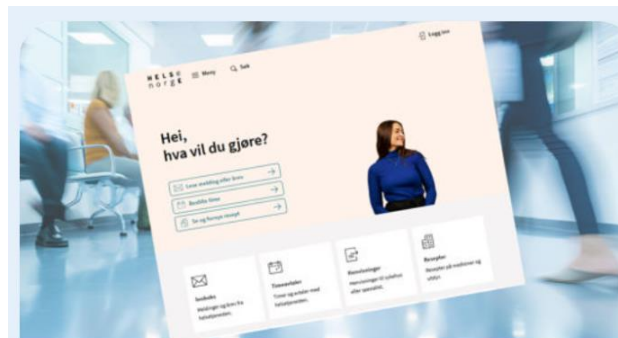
HELSE
norge

Meny

Søk

Logg inn

Hei,
hva vil du gjøre?

Lese melding eller brev

Bestille time

Se og fornye resept

Innboks
Meldinger og brev fra fastlegen.

Timeavtaler
Timer og avtaler med fastlegen.

Henvisninger
Henvisninger til sykehus eller spesialist.

Resepter
Resepter på medisiner og utstyr.